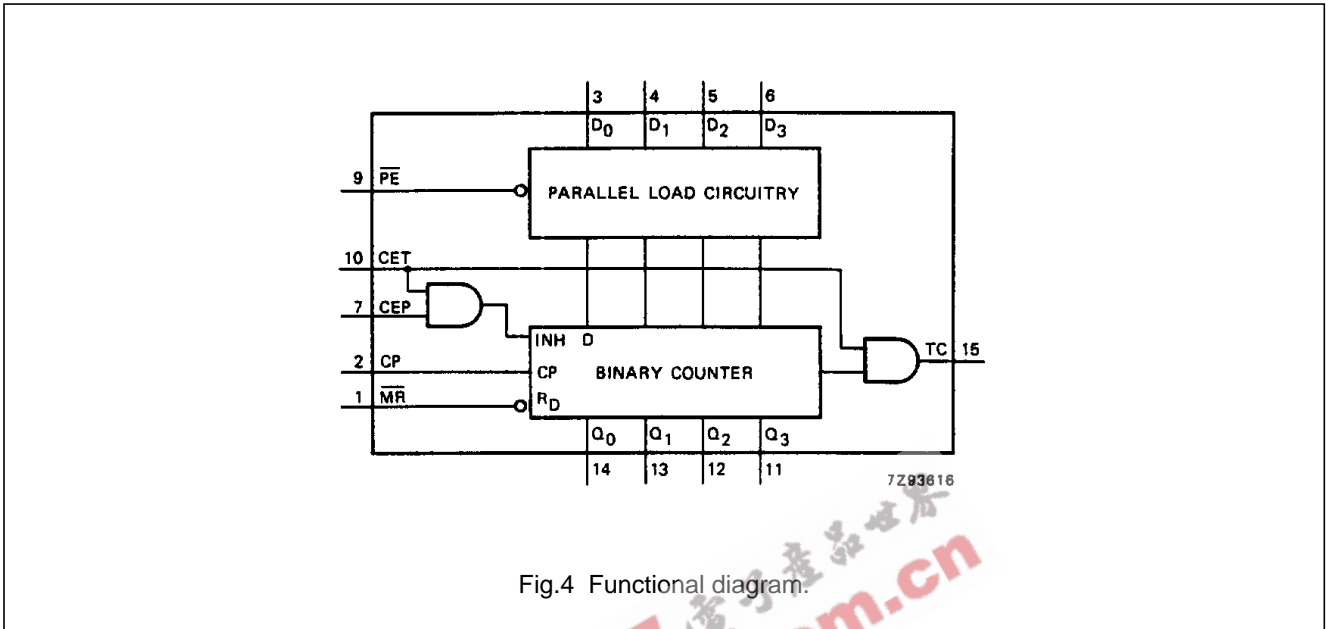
3 4 5 6

$D_0$ $D_1$ $D_2$ $D_3$

9 $\overline{PE}$

PARALLEL LOAD CIRCUITRY

10 CET

7 CEP

INH D

2 CP

CP

BINARY COUNTER

TC 15

1 $\overline{MR}$

$R_D$

$Q_0$ $Q_1$ $Q_2$ $Q_3$

14 13 12 11

7Z93616

Fig.4 Functional diagram.

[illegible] m.cn